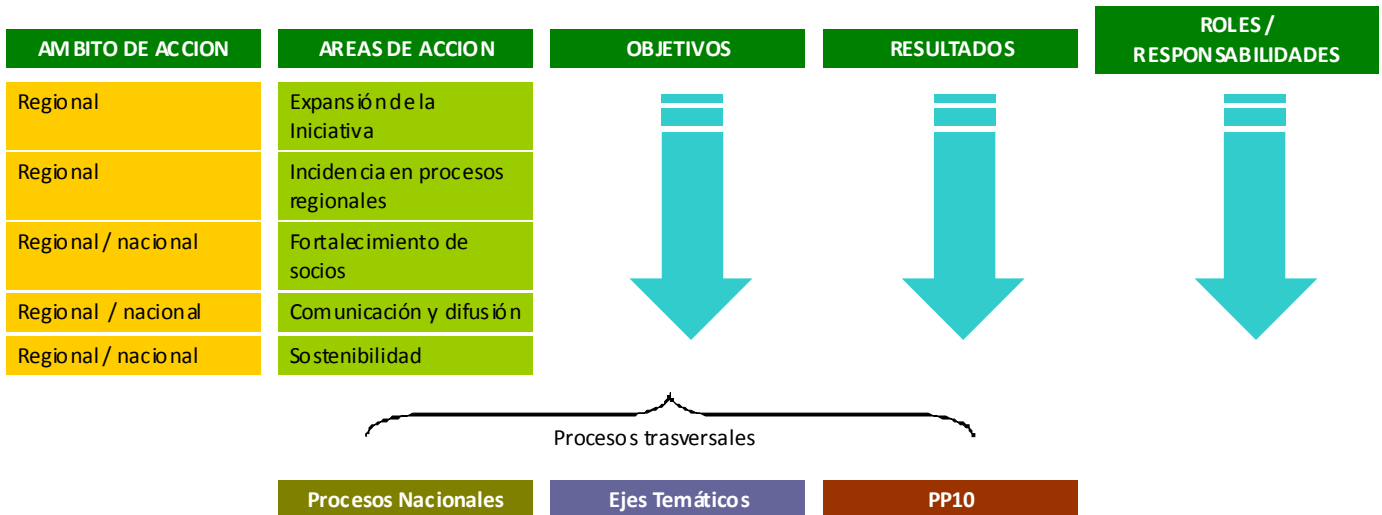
| AMBITO DE ACCION | AREAS DE ACCION |
|---|---|
| Regional | Expansión de la Iniciativa |
| Regional | Incidencia en procesos regionales |
| Regional / nacional | Fortalecimiento de socios |
| Regional / nacional | Comunicación y difusión |
| Regional / nacional | Sostenibilidad |

OBJETIVOS

RESULTADOS

ROLES / RESPONSABILIDADES

Procesos trasversales

Procesos Nacionales

Ejes Temáticos

PP10